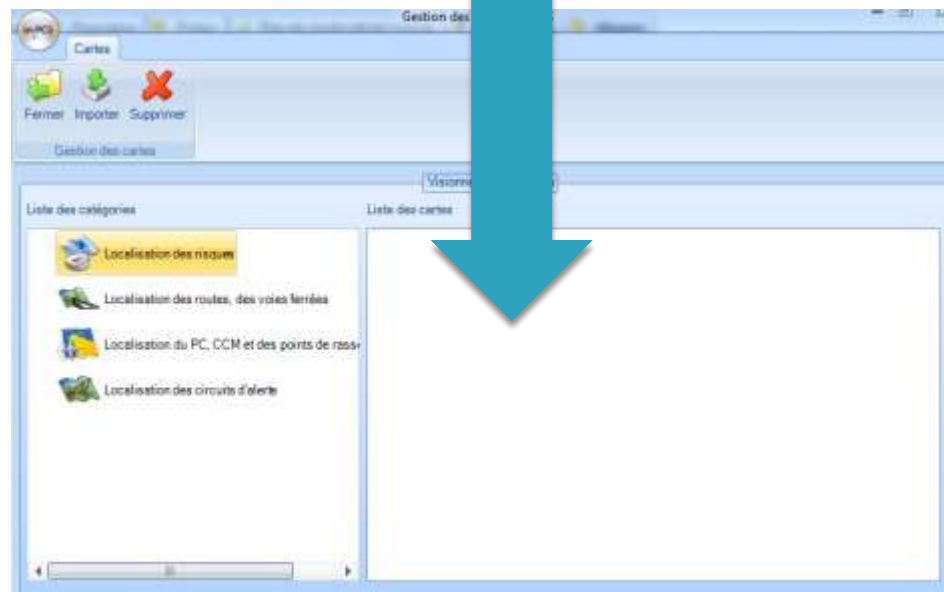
Gestion des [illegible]

Cartes

Fermer Importer Supprimer

Gestion des cartes

Visionn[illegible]

Liste des catégories

Liste des cartes

Localisation des risques

Localisation des routes, des voies ferrées

Localisation du PC, CCM et des points de rass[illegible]

Localisation des circuits d'alerte